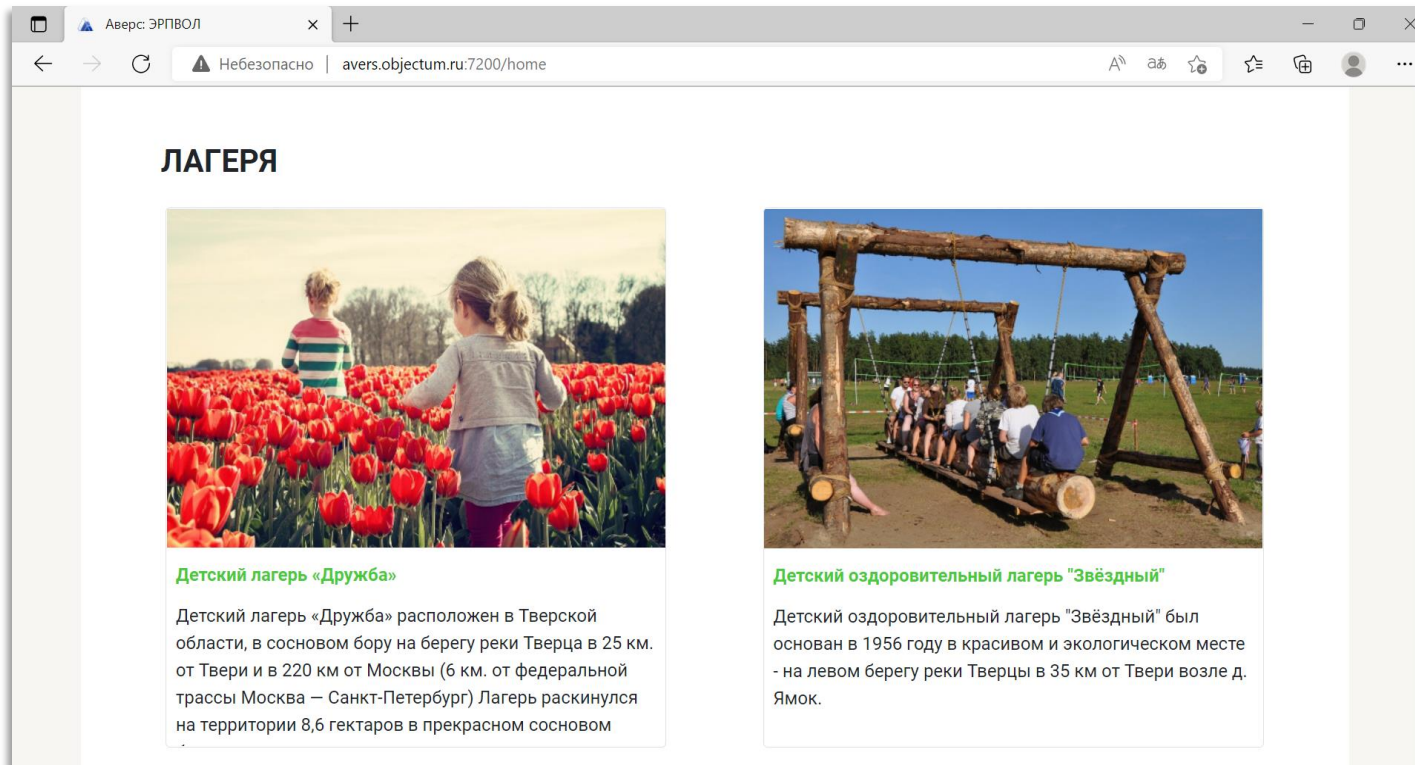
Аверс: ЭРПВОЛ × +

Небезопасно | avers.objectum.ru:7200/home

ЛАГЕРЯ

Детский лагерь «Дружба»

Детский лагерь «Дружба» расположен в Тверской области, в сосновом бору на берегу реки Тверца в 25 км. от Твери и в 220 км от Москвы (6 км. от федеральной трассы Москва — Санкт-Петербург) Лагерь раскинулся на территории 8,6 гектаров в прекрасном сосновом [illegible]

Детский оздоровительный лагерь "Звёздный"

Детский оздоровительный лагерь "Звёздный" был основан в 1956 году в красивом и экологическом месте - на левом берегу реки Тверцы в 35 км от Твери возле д. Ямок.